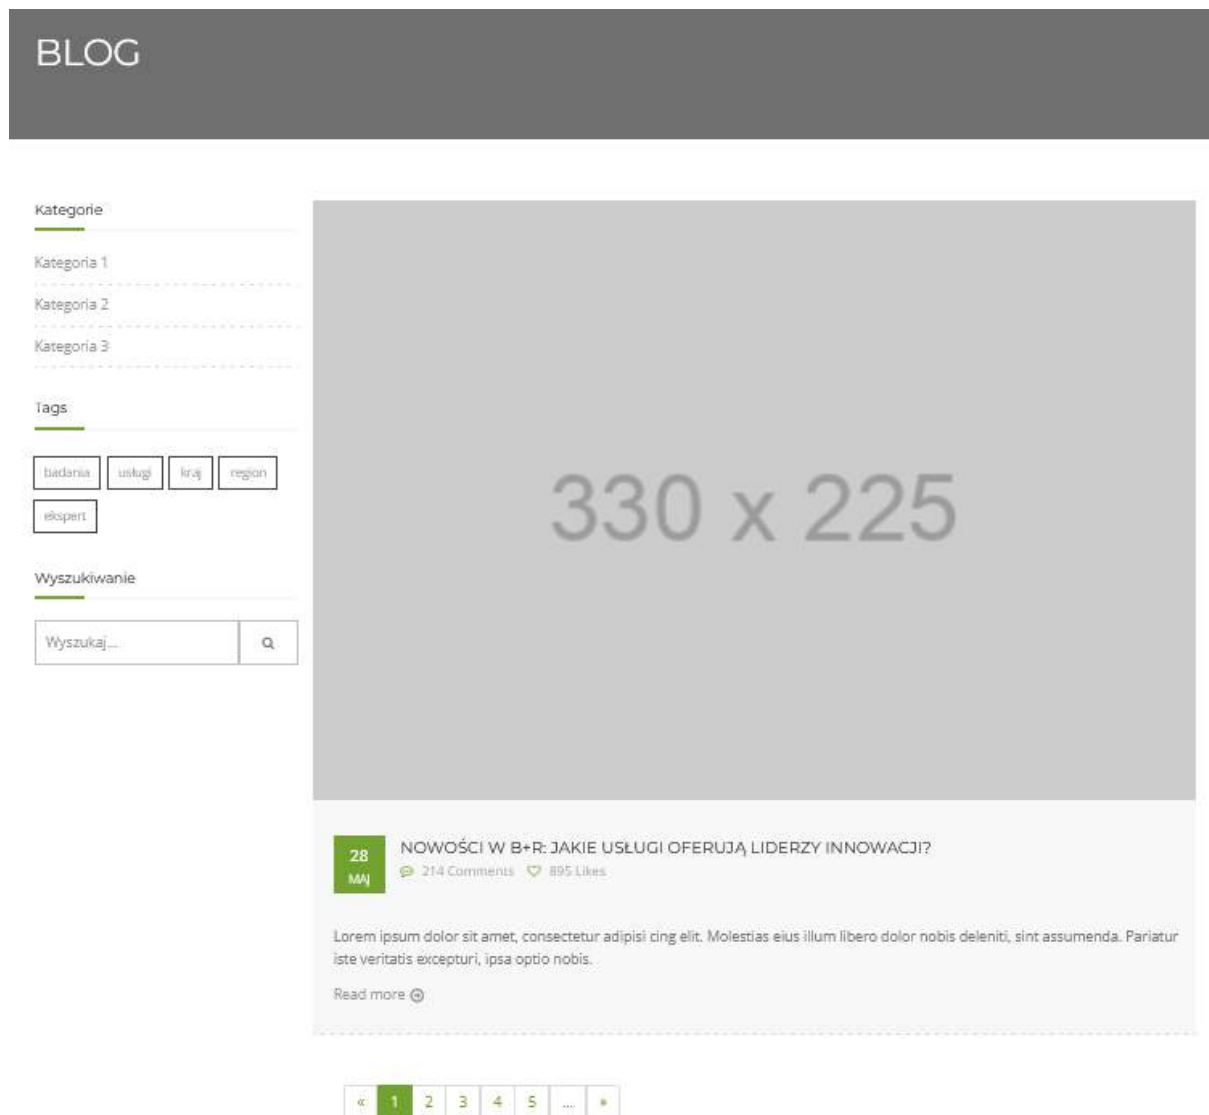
BLOG

Kategorie

Kategoria 1

Kategoria 2

Kategoria 3

Tags

badania usługi kraj region ekspert

Wyszukiwanie

Wyszukaj...

330 x 225

28 MAJ

NOWOŚCI W B+R: JAKIE USŁUGI OFERUJĄ LIDERZY INNOWACJI?

214 Comments 895 Likes

Lorem ipsum dolor sit amet, consectetur adipisi cing elit. Molestias eius illum libero dolor nobis deleniti, sint assumenda. Pariatur iste veritatis excepturi, ipsa optio nobis.

Read more

« 1 2 3 4 5 ... »